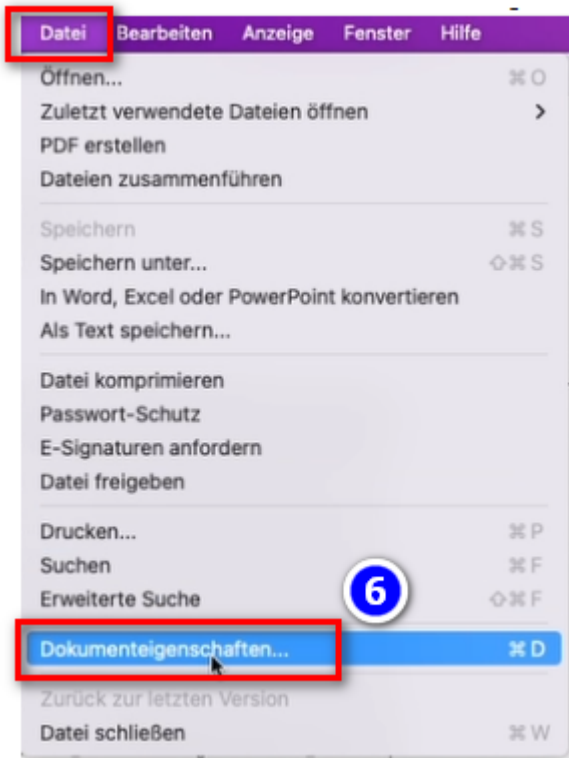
Datei Bearbeiten Anzeige Fenster Hilfe

Öffnen... ⌘O
Zuletzt verwendete Dateien öffnen >
PDF erstellen
Dateien zusammenführen

Speichern ⌘S
Speichern unter... ⇧⌘S
In Word, Excel oder PowerPoint konvertieren
Als Text speichern...

Datei komprimieren
Passwort-Schutz
E-Signaturen anfordern
Datei freigeben

Drucken... ⌘P
Suchen ⌘F
Erweiterte Suche ⇧⌘F

6

Dokumenteigenschaften... ⌘D

Zurück zur letzten Version
Datei schließen ⌘W